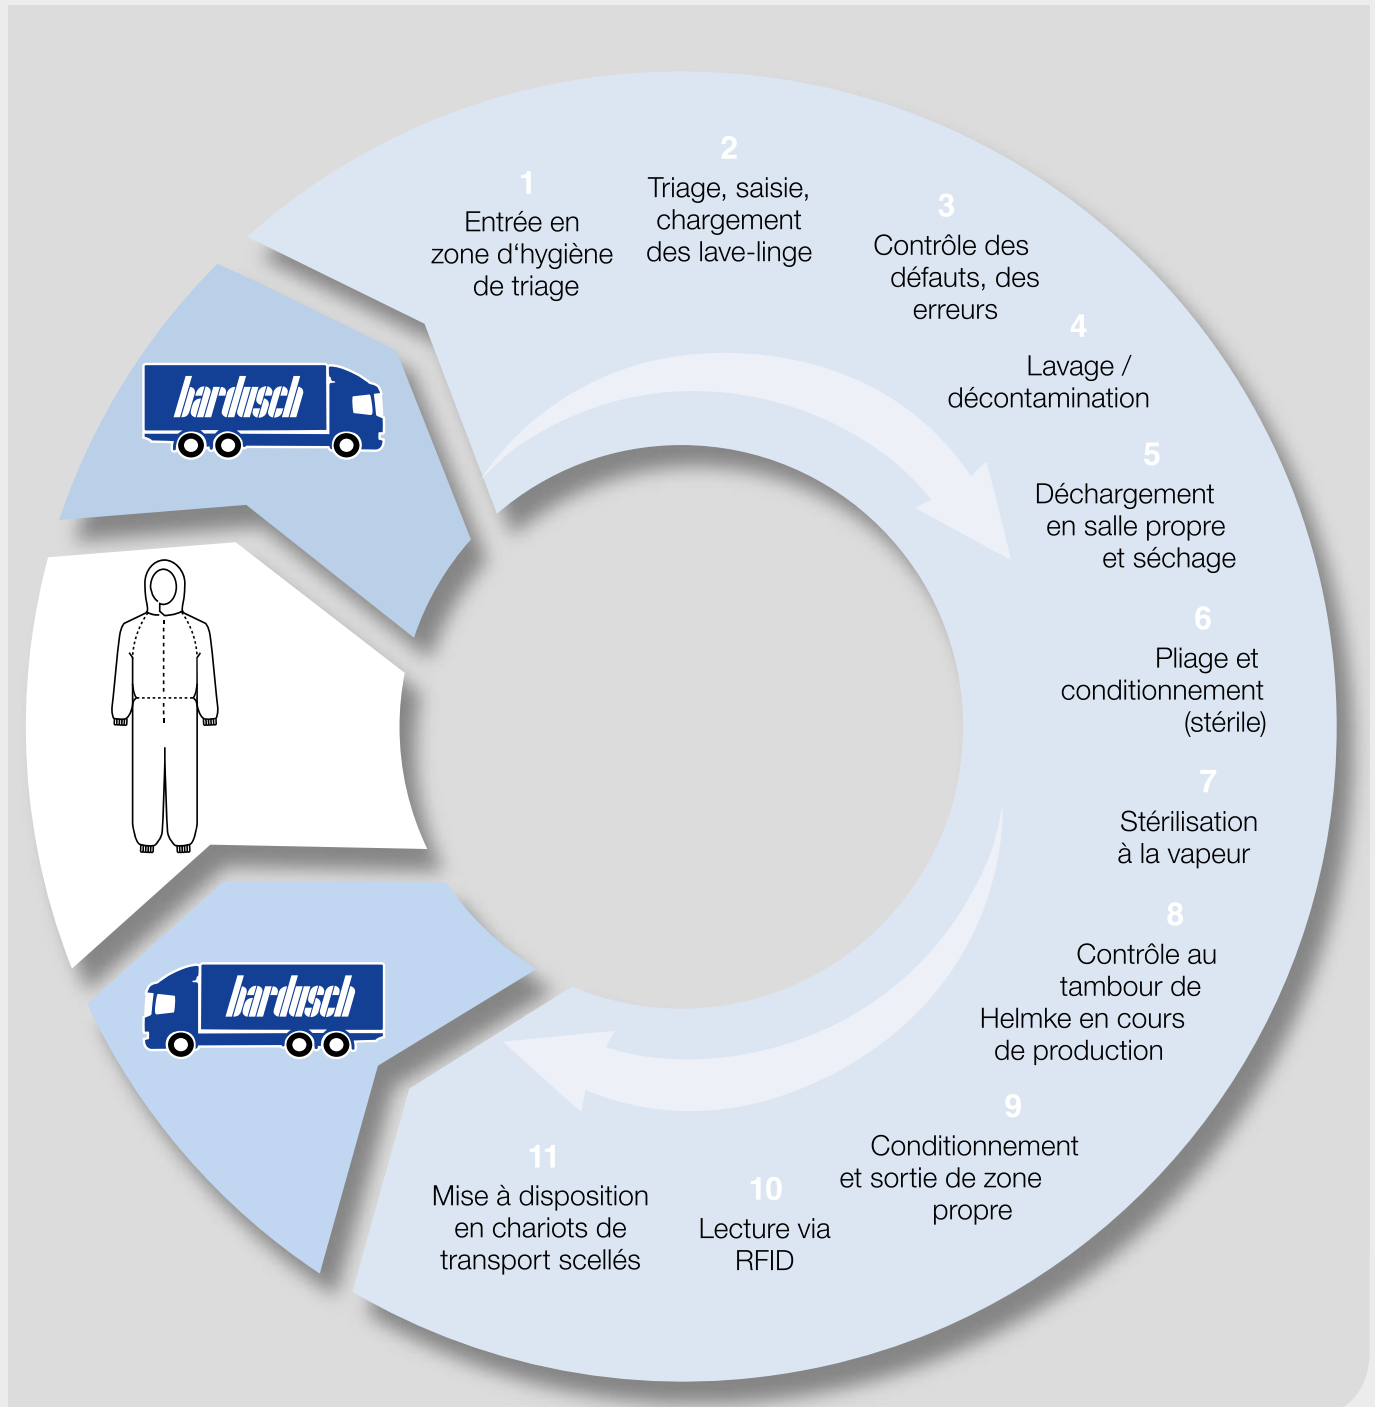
1
Entrée en zone d‘hygiène de triage

2
Triage, saisie, chargement des lave-linge

3
Contrôle des défauts, des erreurs

4
Lavage / décontamination

5
Déchargement en salle propre et séchage

6
Pliage et conditionnement (stérile)

7
Stérilisation à la vapeur

8
Contrôle au tambour de Helmke en cours de production

9
Conditionnement et sortie de zone propre

10
Lecture via RFID

11
Mise à disposition en chariots de transport scellés

bardusch

bardusch